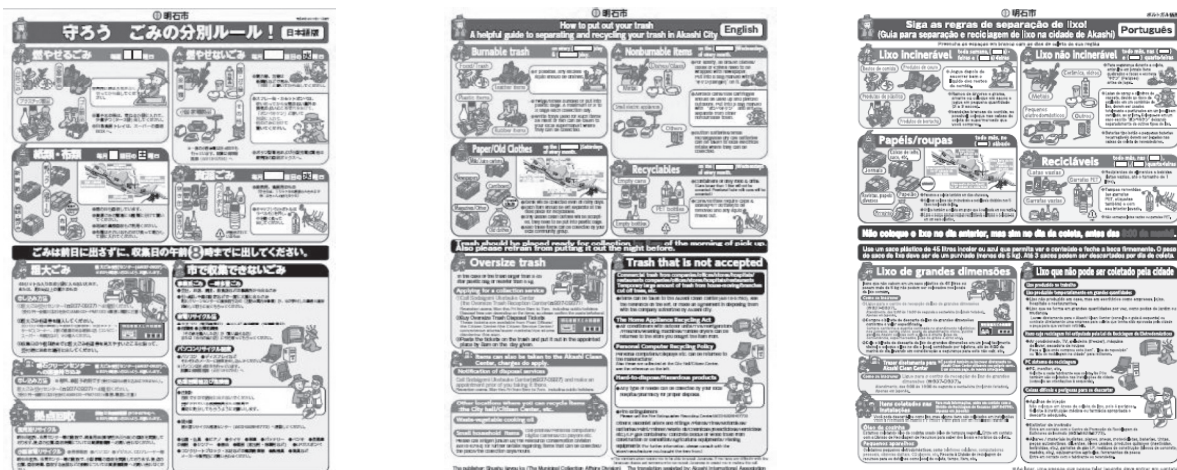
明石市

守ろう　ごみの分別ルール！　日本語版

燃やせるごみ

燃やせないごみ

紙類・布類

資源ごみ

こみは前日に出さずに、収集日の午前8時までに出してください。

粗大ごみ

市で収集できないごみ

拠点回収

明石市

How to put out your trash
A helpful guide to separating and recycling your trash in Akashi City　English

Burnable trash

Nonburnable Items

Paper/Old Clothes

Recyclables

Trash should be placed ready for collection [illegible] of the morning of pick up.
Also please refrain from putting it out the night before.

Oversize trash

Trash that is not accepted

The Home Appliance Recycling Act

Personal Computer Recycling

明石市

Siga as regras de separação do lixo!
(Guia para separação e reciclagem do lixo na cidade de Akashi)　Português

Lixo incinerável

Lixo não incinerável

Papéis/roupas

Recicláveis

Não coloque o lixo no dia anterior, mas sim no dia da coleta, antes das 8:00 da manhã.

Lixo de grandes dimensões

Lixo que não pode ser coletado pela cidade